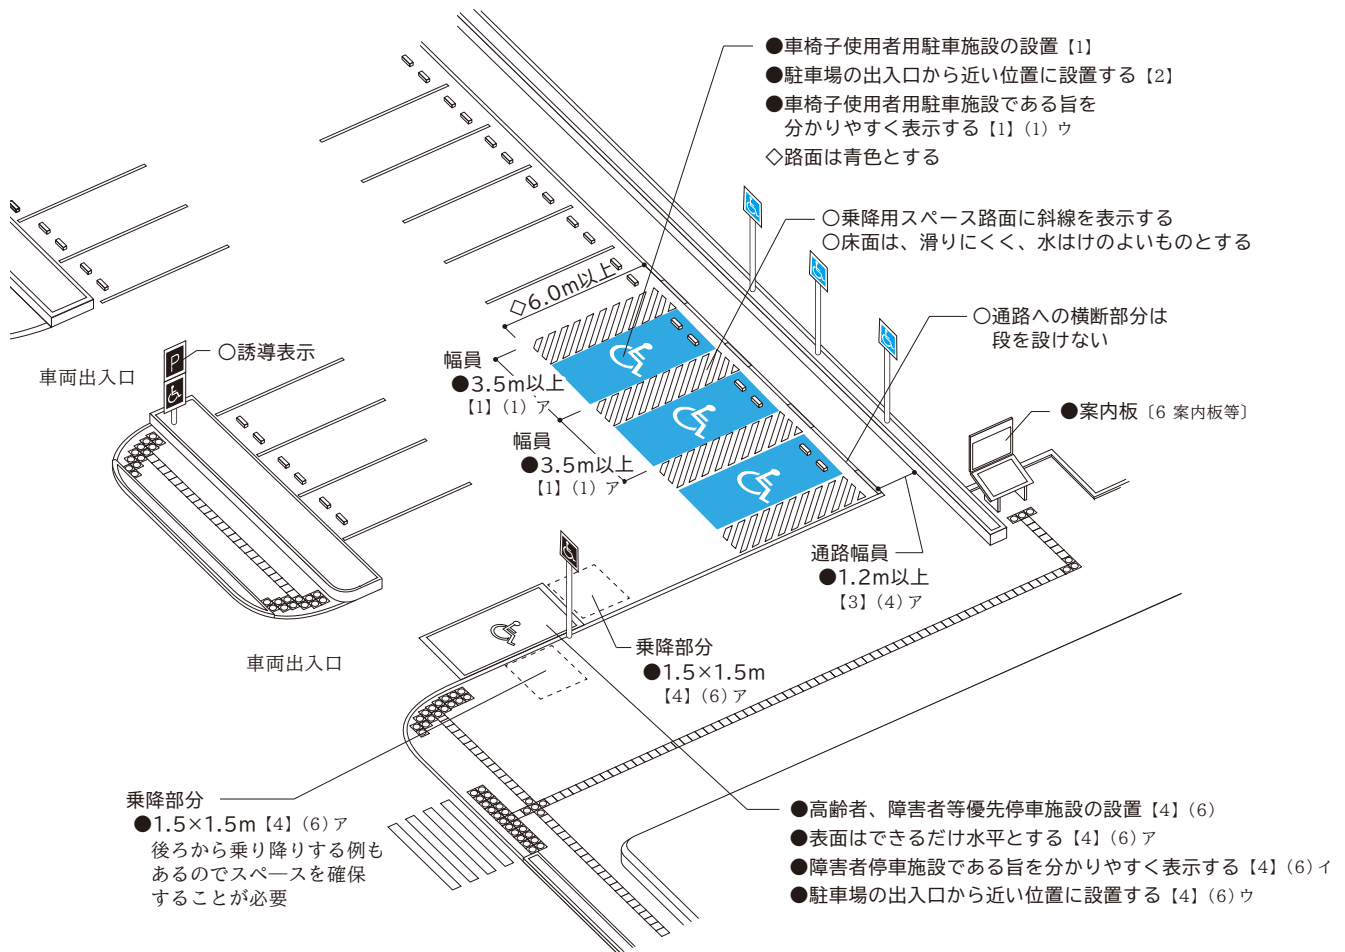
●車椅子使用者用駐車施設の設置【1】
●駐車場の出入口から近い位置に設置する【2】
●車椅子使用者用駐車施設である旨を分かりやすく表示する【1】(1) ウ
◇路面は青色とする

○乗降用スペース路面に斜線を表示する
○床面は、滑りにくく、水はけのよいものとする

◇6.0m以上

○通路への横断部分は段を設けない

P
○誘導表示

車両出入口

幅員
●3.5m以上
【1】(1) ア

幅員
●3.5m以上
【1】(1) ア

●案内板〔6 案内板等〕

通路幅員
●1.2m以上
【3】(4) ア

乗降部分
●1.5×1.5m
【4】(6) ア

車両出入口

乗降部分
●1.5×1.5m【4】(6) ア
後ろから乗り降りする例もあるのでスペ―スを確保することが必要

●高齢者、障害者等優先停車施設の設置【4】(6)
●表面はできるだけ水平とする【4】(6) ア
●障害者停車施設である旨を分かりやすく表示する【4】(6) イ
●駐車場の出入口から近い位置に設置する【4】(6) ウ